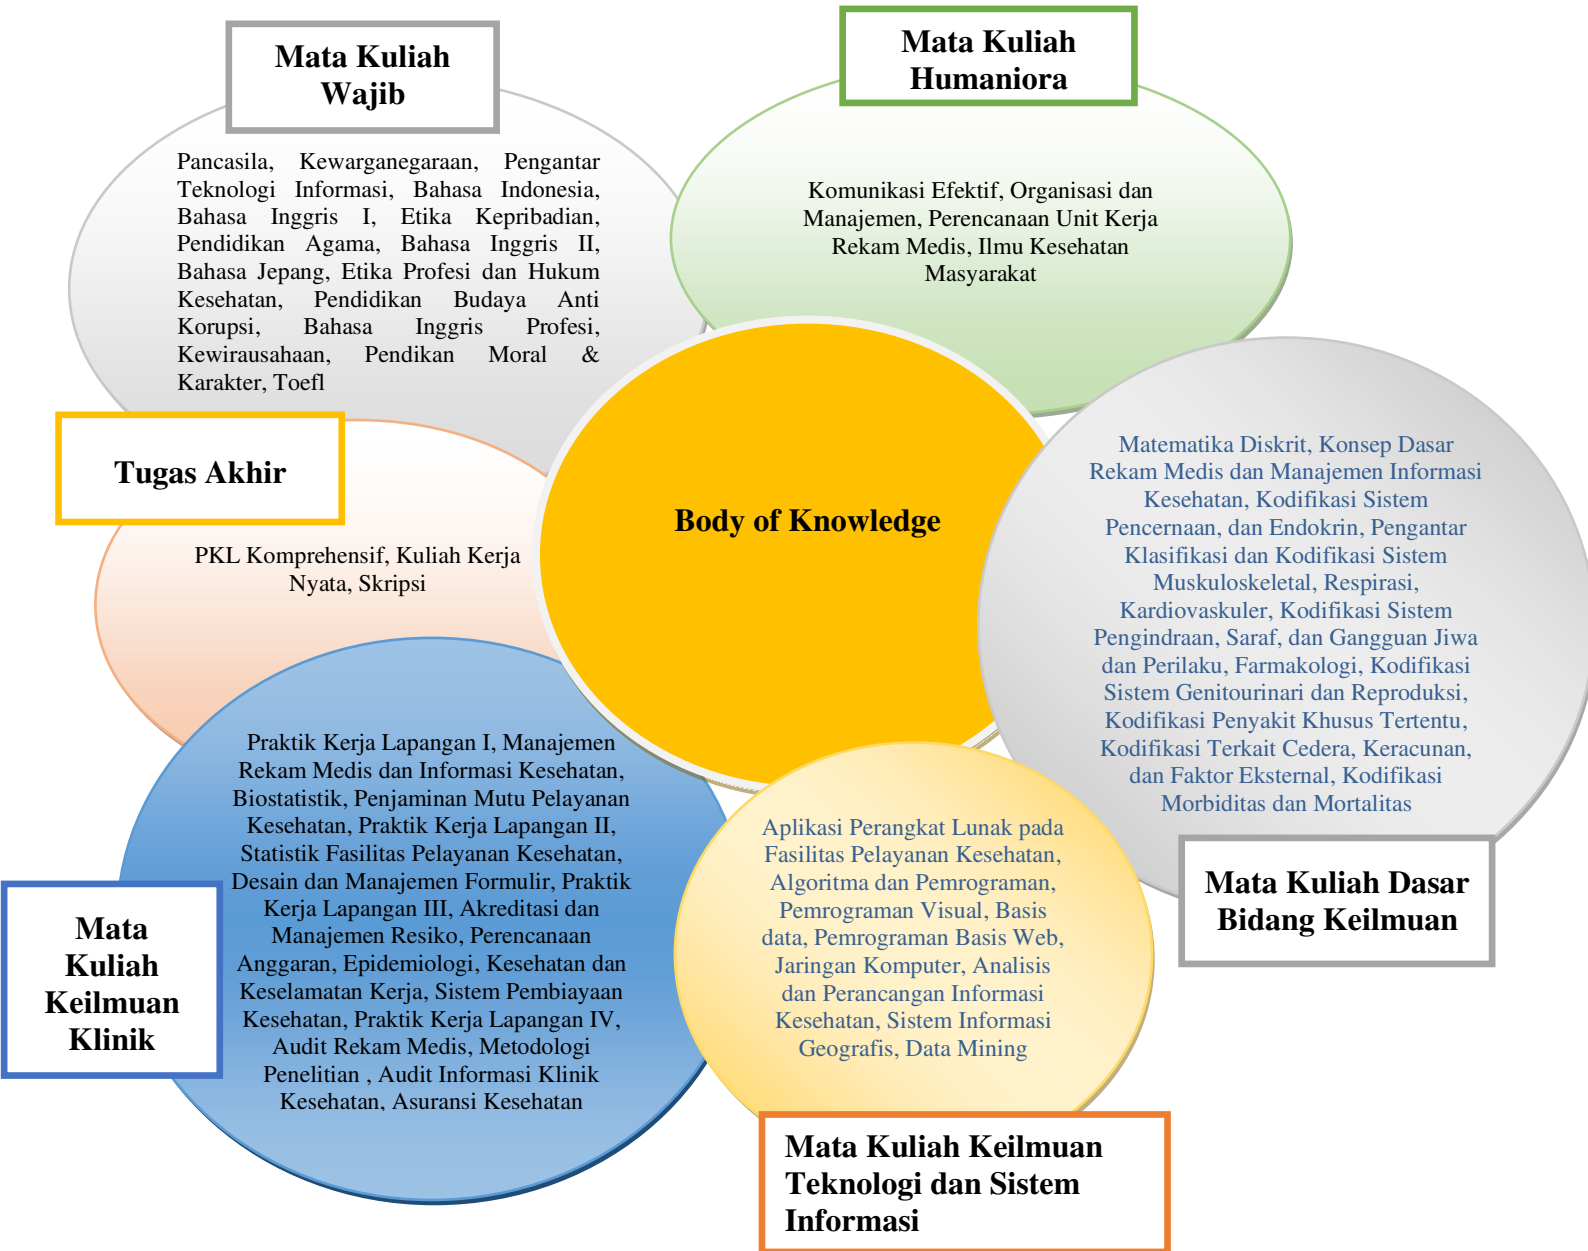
Mata Kuliah Wajib

Pancasila, Kewarganegaraan, Pengantar Teknologi Informasi, Bahasa Indonesia, Bahasa Inggris I, Etika Kepribadian, Pendidikan Agama, Bahasa Inggris II, Bahasa Jepang, Etika Profesi dan Hukum Kesehatan, Pendidikan Budaya Anti Korupsi, Bahasa Inggris Profesi, Kewirausahaan, Pendikan Moral & Karakter, Toefl

Mata Kuliah Humaniora

Komunikasi Efektif, Organisasi dan Manajemen, Perencanaan Unit Kerja Rekam Medis, Ilmu Kesehatan Masyarakat

Tugas Akhir

PKL Komprehensif, Kuliah Kerja Nyata, Skripsi

Body of Knowledge

Matematika Diskrit, Konsep Dasar Rekam Medis dan Manajemen Informasi Kesehatan, Kodifikasi Sistem Pencernaan, dan Endokrin, Pengantar Klasifikasi dan Kodifikasi Sistem Muskuloskeletal, Respirasi, Kardiovaskuler, Kodifikasi Sistem Pengindraan, Saraf, dan Gangguan Jiwa dan Perilaku, Farmakologi, Kodifikasi Sistem Genitourinari dan Reproduksi, Kodifikasi Penyakit Khusus Tertentu, Kodifikasi Terkait Cedera, Keracunan, dan Faktor Eksternal, Kodifikasi Morbiditas dan Mortalitas

Mata Kuliah Dasar Bidang Keilmuan

Praktik Kerja Lapangan I, Manajemen Rekam Medis dan Informasi Kesehatan, Biostatistik, Penjaminan Mutu Pelayanan Kesehatan, Praktik Kerja Lapangan II, Statistik Fasilitas Pelayanan Kesehatan, Desain dan Manajemen Formulir, Praktik Kerja Lapangan III, Akreditasi dan Manajemen Resiko, Perencanaan Anggaran, Epidemiologi, Kesehatan dan Keselamatan Kerja, Sistem Pembiayaan Kesehatan, Praktik Kerja Lapangan IV, Audit Rekam Medis, Metodologi Penelitian , Audit Informasi Klinik Kesehatan, Asuransi Kesehatan

Mata Kuliah Keilmuan Klinik

Aplikasi Perangkat Lunak pada Fasilitas Pelayanan Kesehatan, Algoritma dan Pemrograman, Pemrograman Visual, Basis data, Pemrograman Basis Web, Jaringan Komputer, Analisis dan Perancangan Informasi Kesehatan, Sistem Informasi Geografis, Data Mining

Mata Kuliah Keilmuan Teknologi dan Sistem Informasi